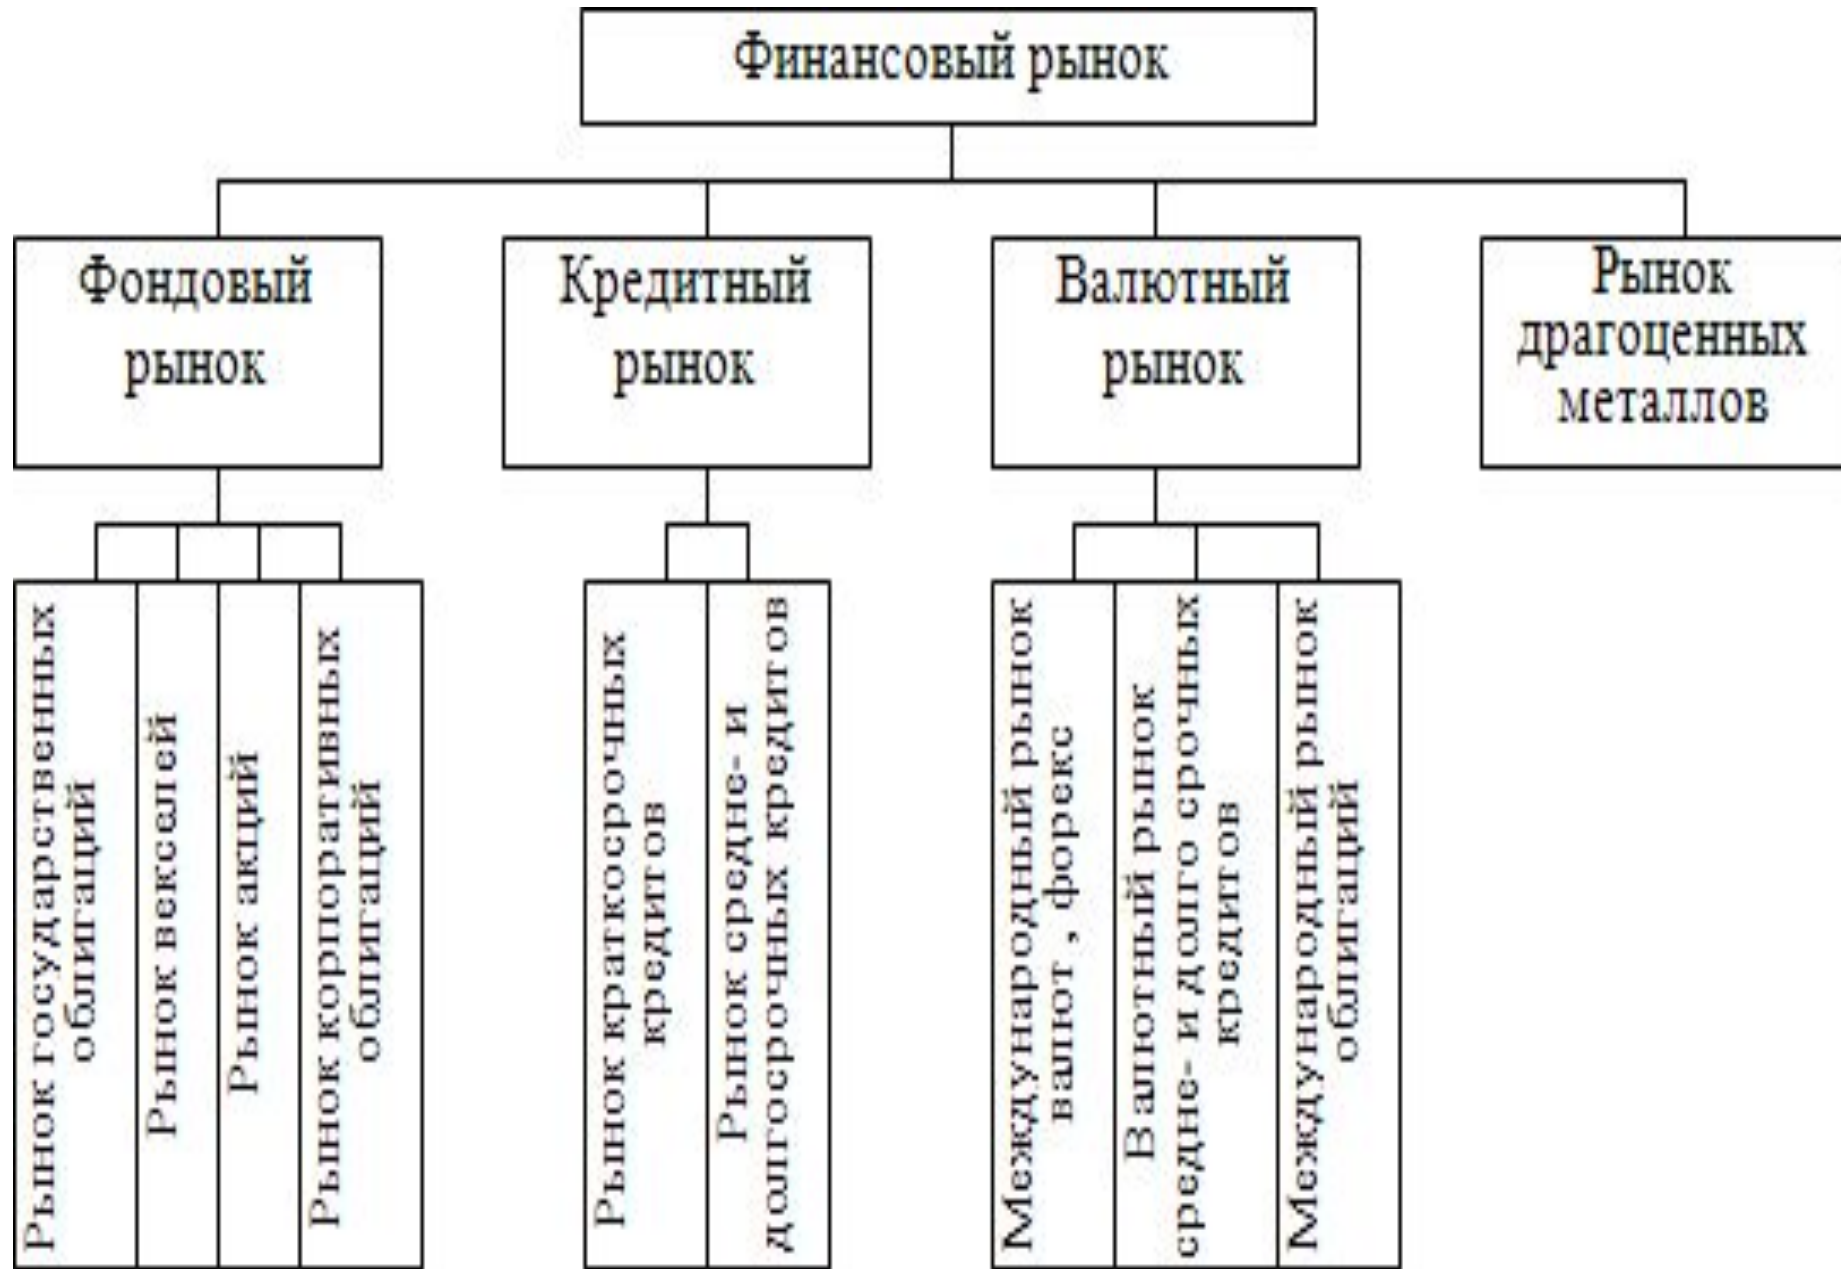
Финансовый рынок

Фондовый рынок

Кредитный рынок

Валютный рынок

Рынок драгоценных металлов

Рынок государственных облигаций

Рынок векселей

Рынок акций

Рынок корпоративных облигаций

Рынок краткосрочных кредитов

Рынок средне- и долгосрочных кредитов

Международный рынок валют , форекс

Валютный рынок средне- и долго срочных кредитов

Международный рынок облигаций